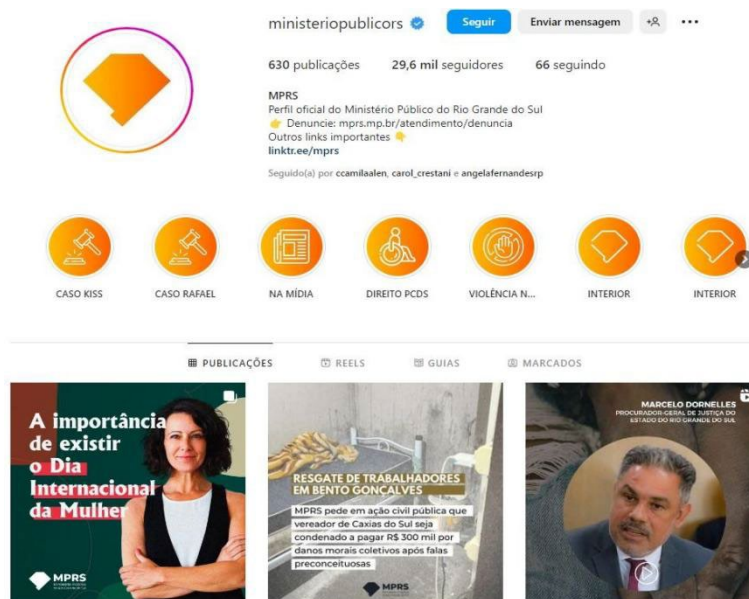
ministeriopublicors Seguir Enviar mensagem

630 publicações 29,6 mil seguidores 66 seguindo

MPRS
Perfil oficial do Ministério Público do Rio Grande do Sul
👉 Denuncie: mprs.mp.br/atendimento/denuncia
Outros links importantes 👇
linktr.ee/mprs

Seguido(a) por ccamilaalen, carol_crestani e angelafernandesrp

CASO KISS CASO RAFAEL NA MÍDIA DIREITO PCDS VIOLÊNCIA N... INTERIOR INTERIOR

PUBLICAÇÕES REELS GUIAS MARCADOS

A importância de existir o Dia Internacional da Mulher

MPRS

RESGATE DE TRABALHADORES EM BENTO GONÇALVES

MPRS pede em ação civil pública que vereador de Caxias do Sul seja condenado a pagar R$ 300 mil por danos morais coletivos após falas preconceituosas

MPRS

MARCELO DORNELLES
PROCURADOR-GERAL DE JUSTIÇA DO ESTADO DO RIO GRANDE DO SUL